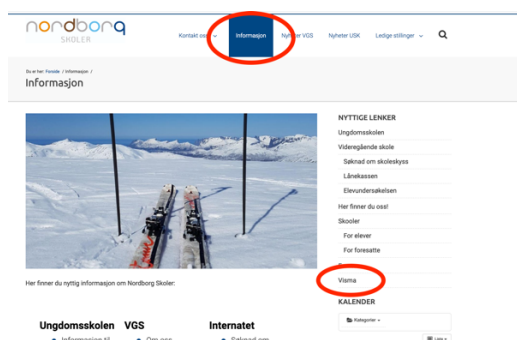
nordborg
SKOLER

Kontakt oss | Informasjon | Nyheter VGS | Nyheter USK | Ledige stillinger

Du er her: Forside / Informasjon /
Informasjon

Her finner du nyttig informasjon om Nordborg Skoler:

Ungdomsskolen
• Informasjon til

VGS
• Om oss

Internatet
• Søknad om

NYTTIGE LENKER
Ungdomsskolen
Videregående skole
Søknad om skoleskyss
Lånekassen
Elevundersøkelsen
Her finner du oss!
Skoler
For elever
For foresatte
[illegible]
Visma

KALENDER
Kategorier
Liste